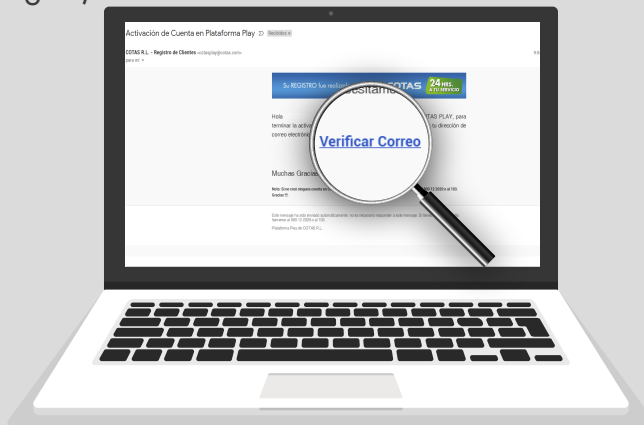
Activación de Cuenta en Plataforma Play Recibidos x

COTAS R.L. - Registro de Clientes <cotasplay@cotas.com>
para mí

Su REGISTRO fue realizado COTAS 24 HRS. A TU SERVICIO

Hola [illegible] TAS PLAY, para terminar la activa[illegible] su dirección de correo electróni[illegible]

Verificar Correo

Muchas Gracias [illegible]

Nota: Si no creó ninguna cuenta en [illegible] al 163 Gracias!!!

Este mensaje ha sido enviado automáticamente, no es necesario responder a este mensaje. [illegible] llamarnos al 365 12 2828 o al 163.
Plataforma Play de COTAS R.L.